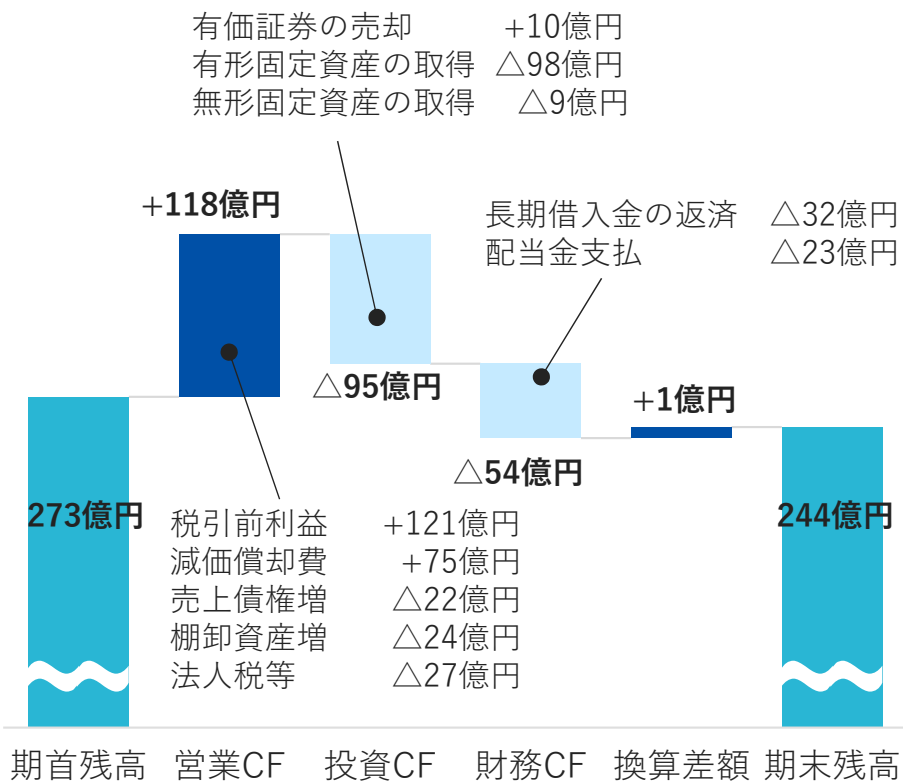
有価証券の売却　+10億円
有形固定資産の取得　△98億円
無形固定資産の取得　△9億円

+118億円

長期借入金の返済　△32億円
配当金支払　△23億円

△95億円

+1億円

△54億円

273億円

244億円

税引前利益　+121億円
減価償却費　+75億円
売上債権増　△22億円
棚卸資産増　△24億円
法人税等　△27億円

期首残高　営業CF　投資CF　財務CF　換算差額　期末残高